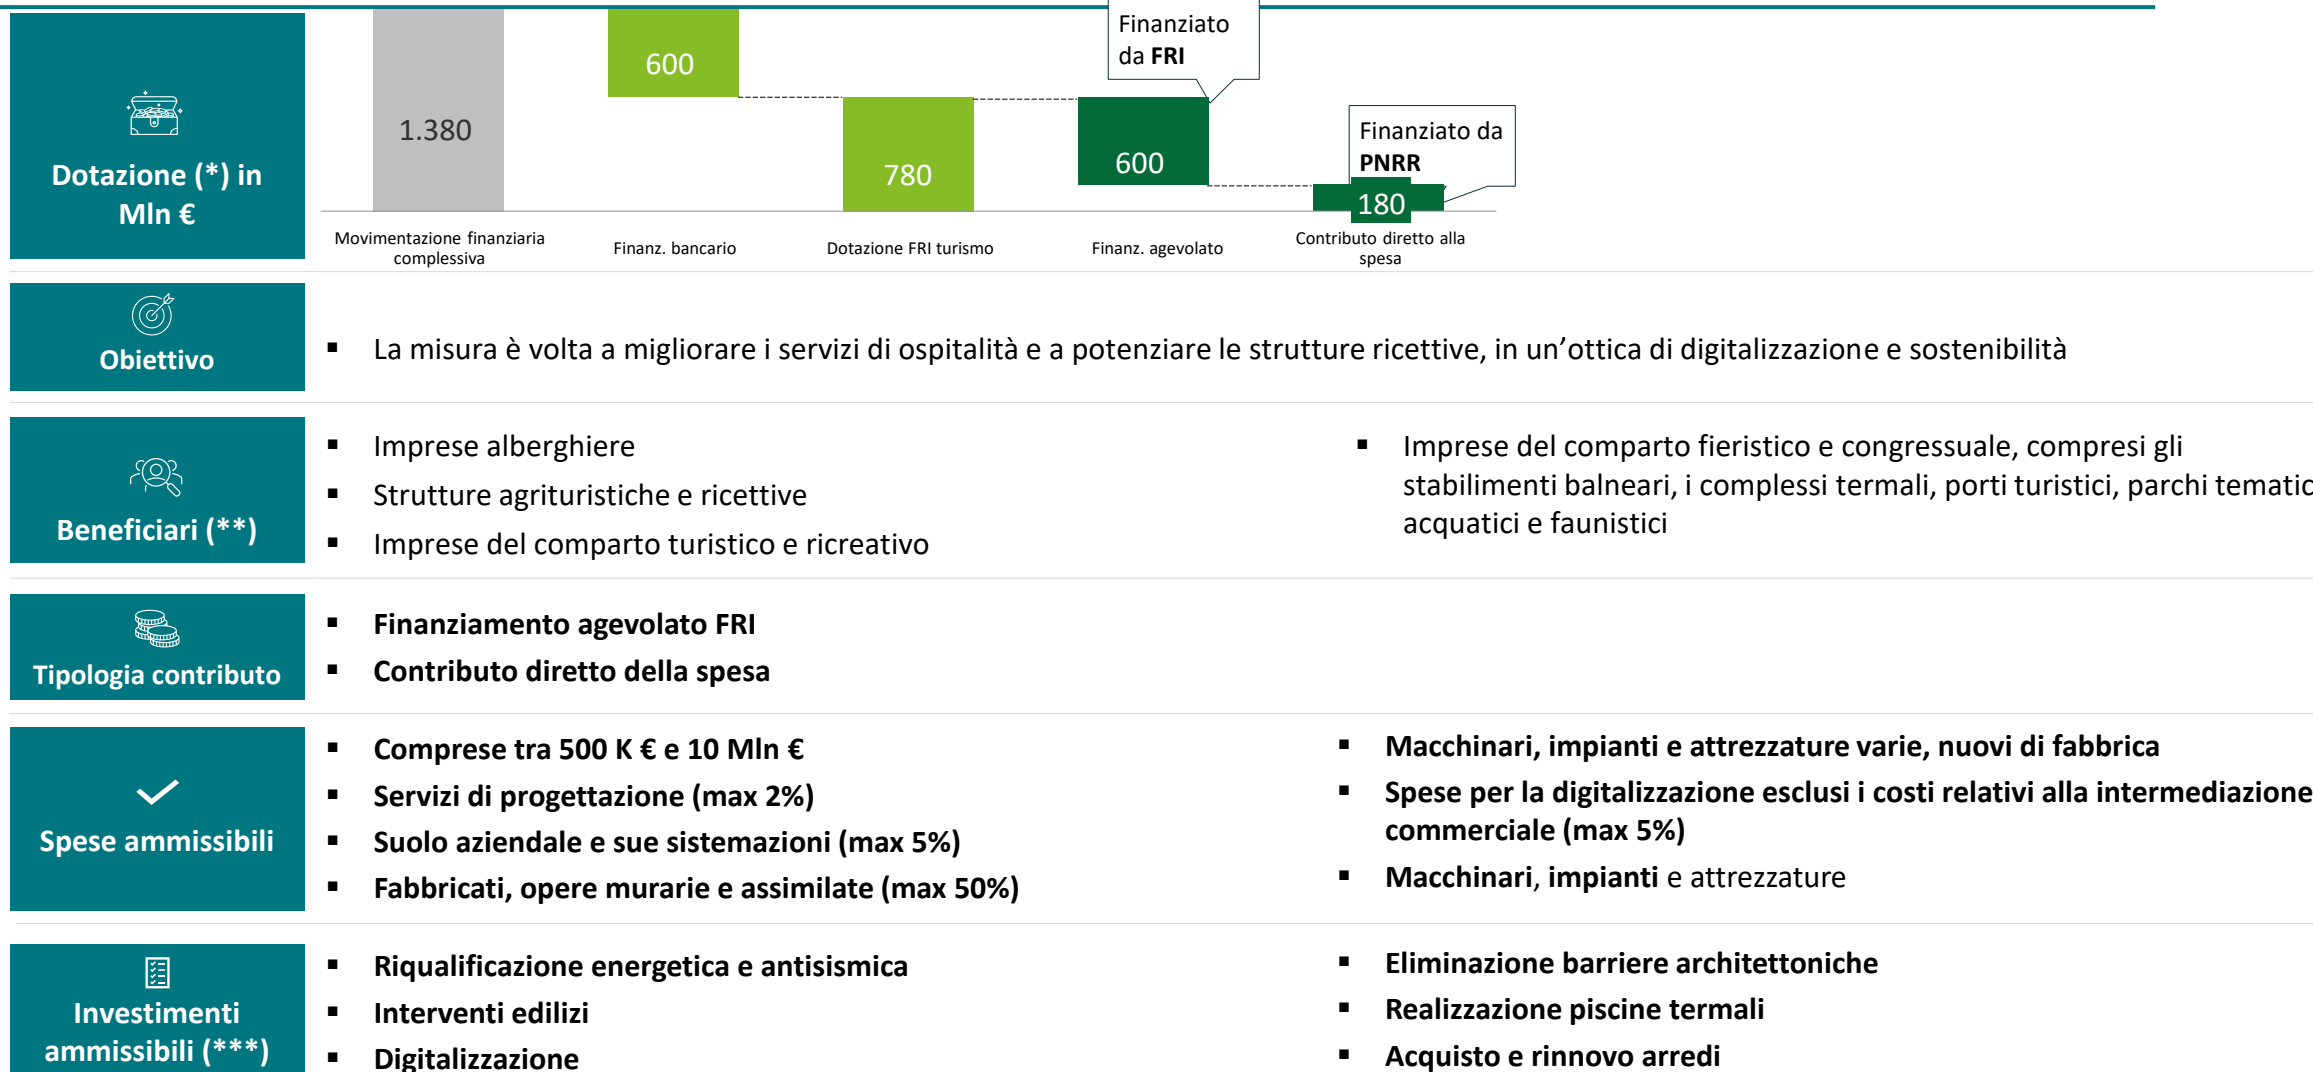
Dotazione (*) in Mln €

1.380

600

780

600

180

Finanziato da **FRI**

Finanziato da **PNRR**

Movimentazione finanziaria complessiva

Finanz. bancario

Dotazione FRI turismo

Finanz. agevolato

Contributo diretto alla spesa

Obiettivo

▪ La misura è volta a migliorare i servizi di ospitalità e a potenziare le strutture ricettive, in un’ottica di digitalizzazione e sostenibilità

Beneficiari (**)

▪ Imprese alberghiere
▪ Strutture agrituristiche e ricettive
▪ Imprese del comparto turistico e ricreativo

▪ Imprese del comparto fieristico e congressuale, compresi gli stabilimenti balneari, i complessi termali, porti turistici, parchi tematic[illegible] acquatici e faunistici

Tipologia contributo

▪ **Finanziamento agevolato FRI**
▪ **Contributo diretto della spesa**

Spese ammissibili

▪ **Comprese tra 500 K € e 10 Mln €**
▪ **Servizi di progettazione (max 2%)**
▪ **Suolo aziendale e sue sistemazioni (max 5%)**
▪ **Fabbricati, opere murarie e assimilate (max 50%)**

▪ **Macchinari, impianti e attrezzature varie, nuovi di fabbrica**
▪ **Spese per la digitalizzazione esclusi i costi relativi alla intermediazione commerciale (max 5%)**
▪ **Macchinari, impianti** e attrezzature

Investimenti ammissibili (***)

▪ **Riqualificazione energetica e antisismica**
▪ **Interventi edilizi**
▪ **Digitalizzazione**

▪ **Eliminazione barriere architettoniche**
▪ **Realizzazione piscine termali**
▪ **Acquisto e rinnovo arredi**